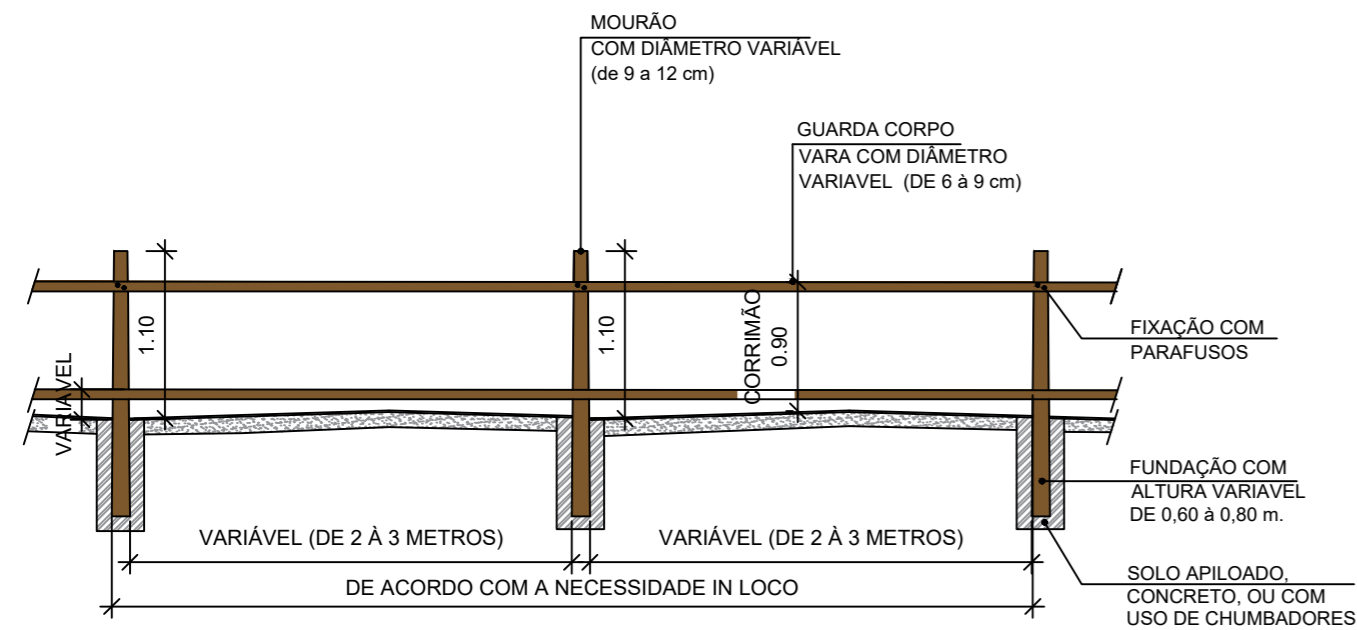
MOURÃO
COM DIÂMETRO VARIÁVEL
(de 9 a 12 cm)

GUARDA CORPO
VARA COM DIÂMETRO
VARIAVEL (DE 6 à 9 cm)

1.10

1.10

CORRIMÃO
0.90

VARIAVEL

FIXAÇÃO COM
PARAFUSOS

FUNDAÇÃO COM
ALTURA VARIAVEL
DE 0,60 à 0,80 m.

VARIÁVEL (DE 2 À 3 METROS)

VARIÁVEL (DE 2 À 3 METROS)

DE ACORDO COM A NECESSIDADE IN LOCO

SOLO APILOADO,
CONCRETO, OU COM
USO DE CHUMBADORES